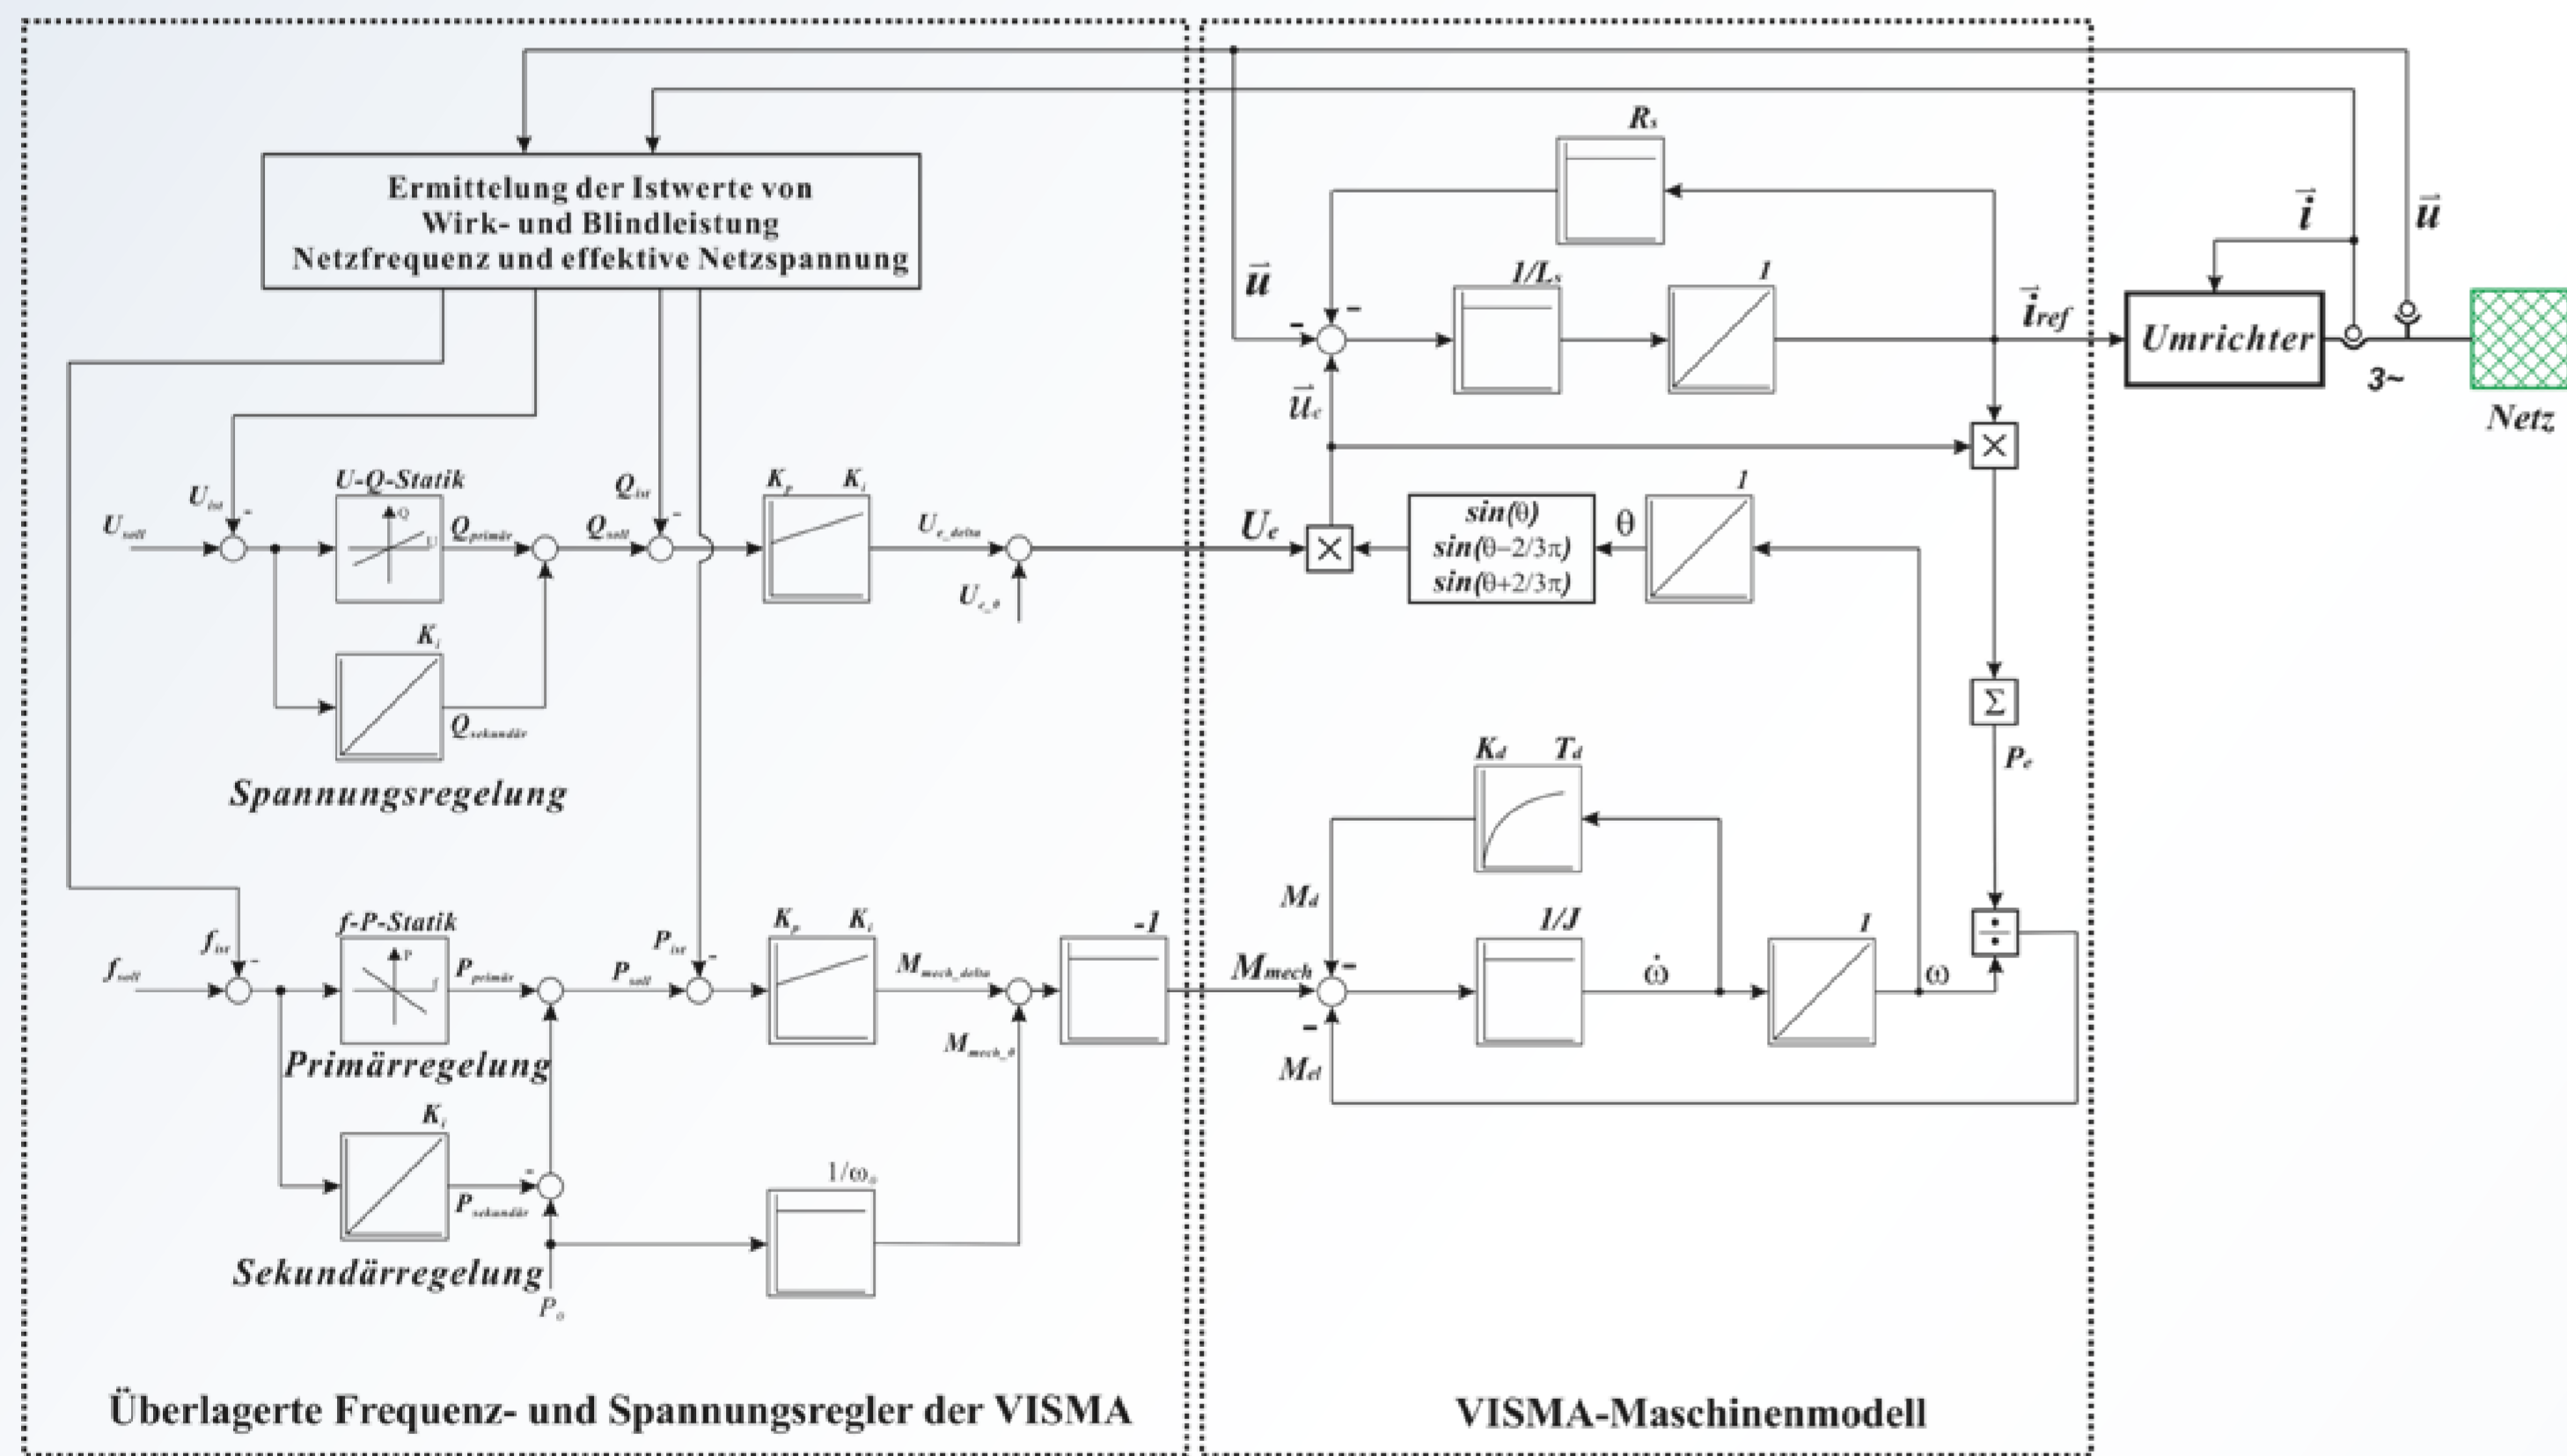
Ermittelung der Istwerte von Wirk- und Blindleistung Netzfrequenz und effektive Netzspannung

$U_{soll}$ $U_{ist}$ - U-Q-Statik Q U $Q_{primär}$ $Q_{soll}$ $Q_{ist}$ - $K_p$ $K_i$ $U_{e\_delta}$ $U_{e\_0}$

$K_i$ $Q_{sekundär}$

Spannungsregelung

$f_{soll}$ $f_{ist}$ - f-P-Statik P f $P_{primär}$ $P_{soll}$ $P_{ist}$ - $K_p$ $K_i$ $M_{mech\_delta}$ $M_{mech\_0}$ -1

Primärregelung

$K_i$ - $P_{sekundär}$ $1/\omega_0$

Sekundärregelung

$P_0$

$R_s$

$\vec{u}$ - - $1/L_s$ 1 $\vec{i}_{ref}$ Umrichter $\vec{i}$ $\vec{u}$ 3~ Netz

$\vec{u}_e$

$U_e$ $sin(\theta)$ $sin(\theta-2/3\pi)$ $sin(\theta+2/3\pi)$ $\theta$ 1

$\Sigma$ $P_e$

$K_d$ $T_d$

$M_d$ $1/J$ 1

$M_{mech}$ - $\dot{\omega}$ $\omega$

- $M_{el}$

Überlagerte Frequenz- und Spannungsregler der VISMA

VISMA-Maschinenmodell